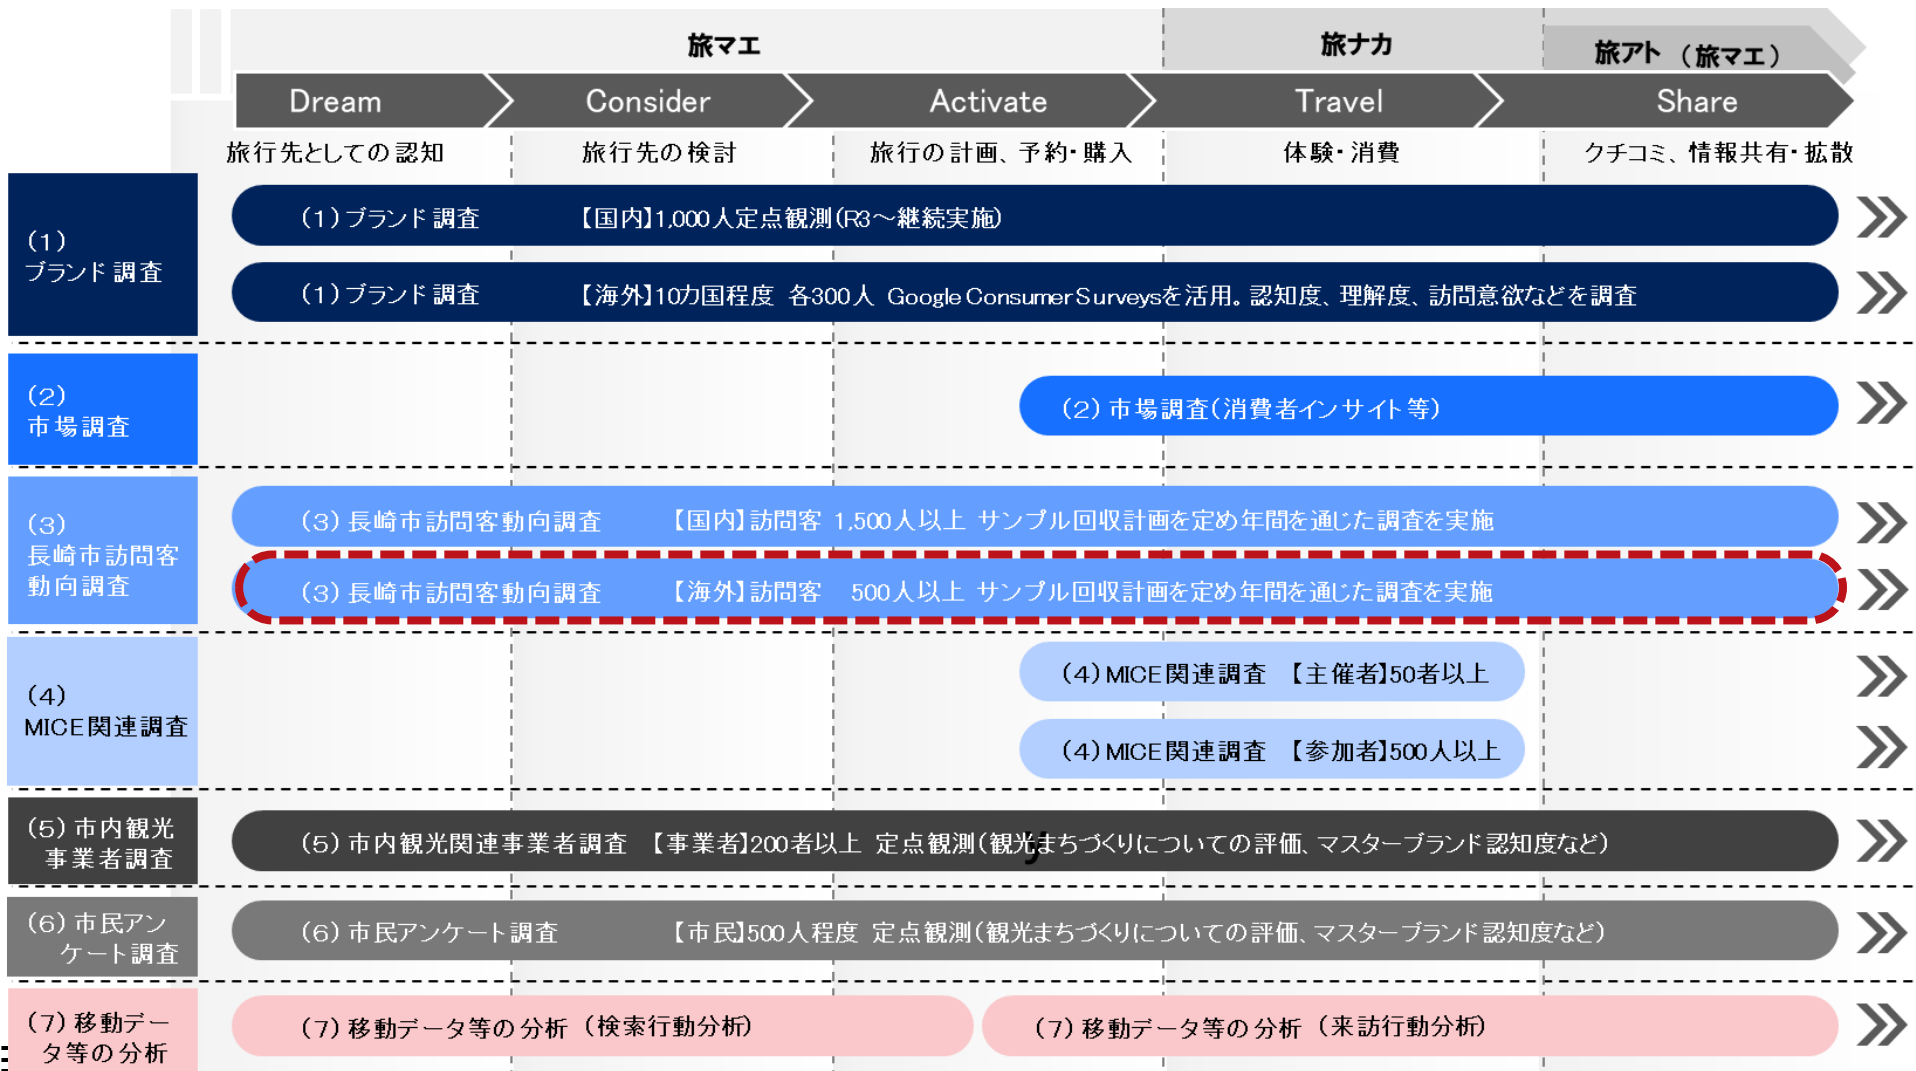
旅マエ

旅ナカ

旅アト（旅マエ）

| Dream | Consider | Activate | Travel | Share |
|---|---|---|---|---|
| 旅行先としての認知 | 旅行先の検討 | 旅行の計画、予約・購入 | 体験・消費 | クチコミ、情報共有・拡散 |

（1）ブランド調査

（1）ブランド調査　【国内】1,000人定点観測(R3～継続実施)

（1）ブランド調査　【海外】10カ国程度 各300人 Google Consumer Surveysを活用。認知度、理解度、訪問意欲などを調査

（2）市場調査

（2）市場調査(消費者インサイト等)

（3）長崎市訪問客動向調査

（3）長崎市訪問客動向調査　【国内】訪問客 1,500人以上 サンプル回収計画を定め年間を通じた調査を実施

（3）長崎市訪問客動向調査　【海外】訪問客 500人以上 サンプル回収計画を定め年間を通じた調査を実施

（4）MICE関連調査

（4）MICE関連調査　【主催者】50者以上

（4）MICE関連調査　【参加者】500人以上

（5）市内観光事業者調査

（5）市内観光関連事業者調査　【事業者】200者以上 定点観測(観光まちづくりについての評価、マスターブランド認知度など)

（6）市民アンケート調査

（6）市民アンケート調査　【市民】500人程度 定点観測(観光まちづくりについての評価、マスターブランド認知度など)

（7）移動データ等の分析

（7）移動データ等の分析（検索行動分析）

（7）移動データ等の分析（来訪行動分析）